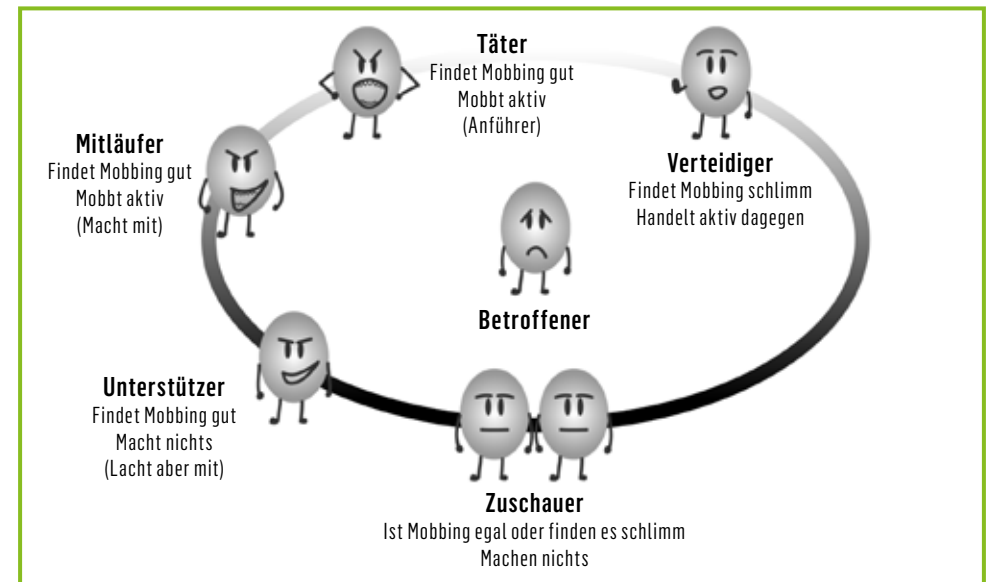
Täter
Findet Mobbing gut
Mobbt aktiv
(Anführer)

Mitläufer
Findet Mobbing gut
Mobbt aktiv
(Macht mit)

Verteidiger
Findet Mobbing schlimm
Handelt aktiv dagegen

Betroffener

Unterstützer
Findet Mobbing gut
Macht nichts
(Lacht aber mit)

Zuschauer
Ist Mobbing egal oder finden es schlimm
Machen nichts